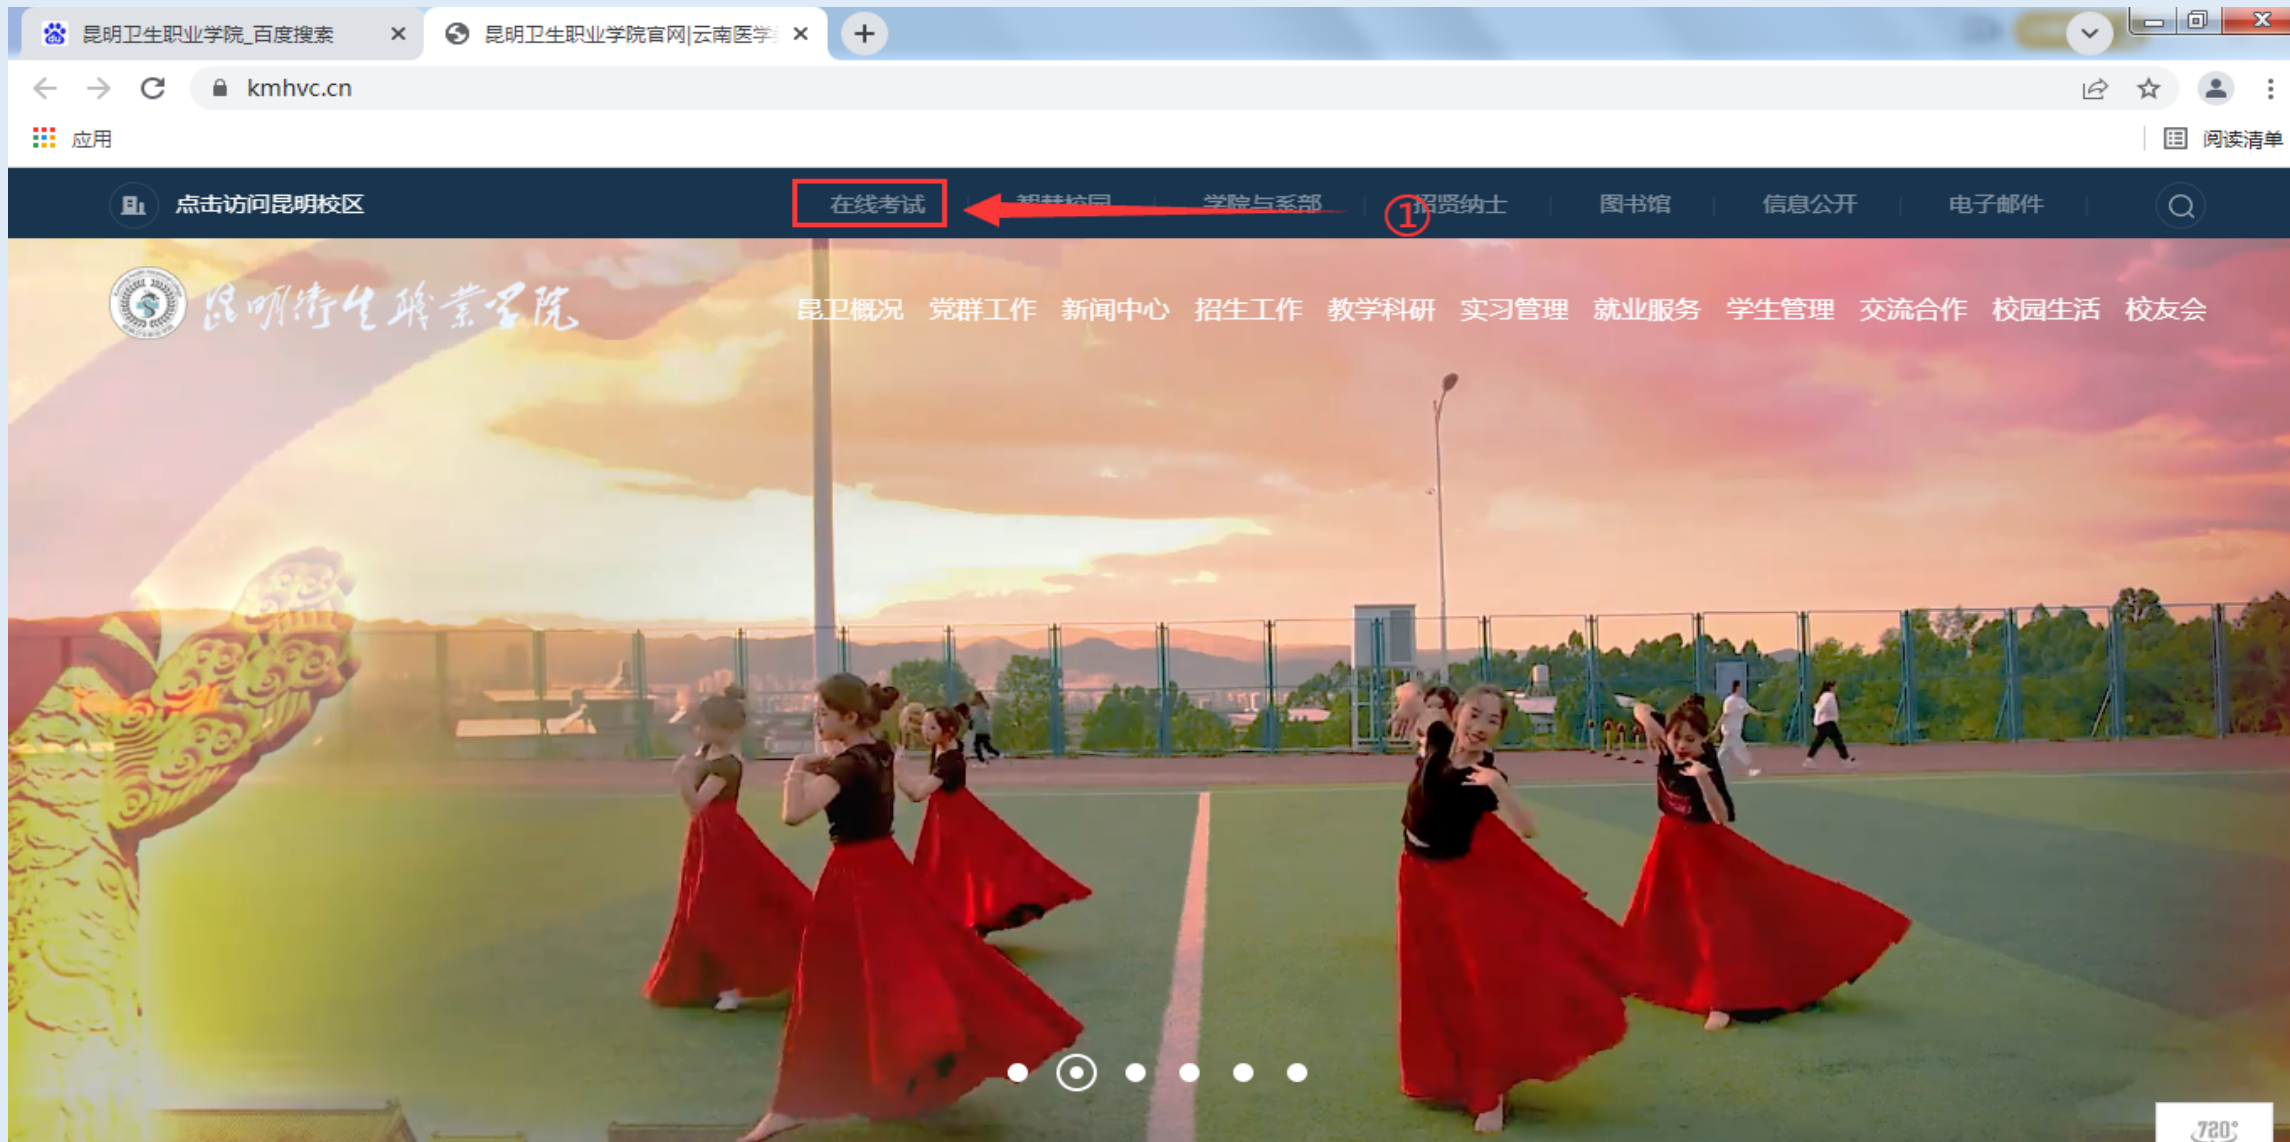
昆明卫生职业学院_百度搜索 ×
昆明卫生职业学院官网|云南医学 ×
kmhvc.cn
应用
阅读清单
点击访问昆明校区
在线考试
智慧校园
学院与系部
①
招贤纳士
图书馆
信息公开
电子邮件
昆明卫生职业学院
昆卫概况 党群工作 新闻中心 招生工作 教学科研 实习管理 就业服务 学生管理 交流合作 校园生活 校友会
720°